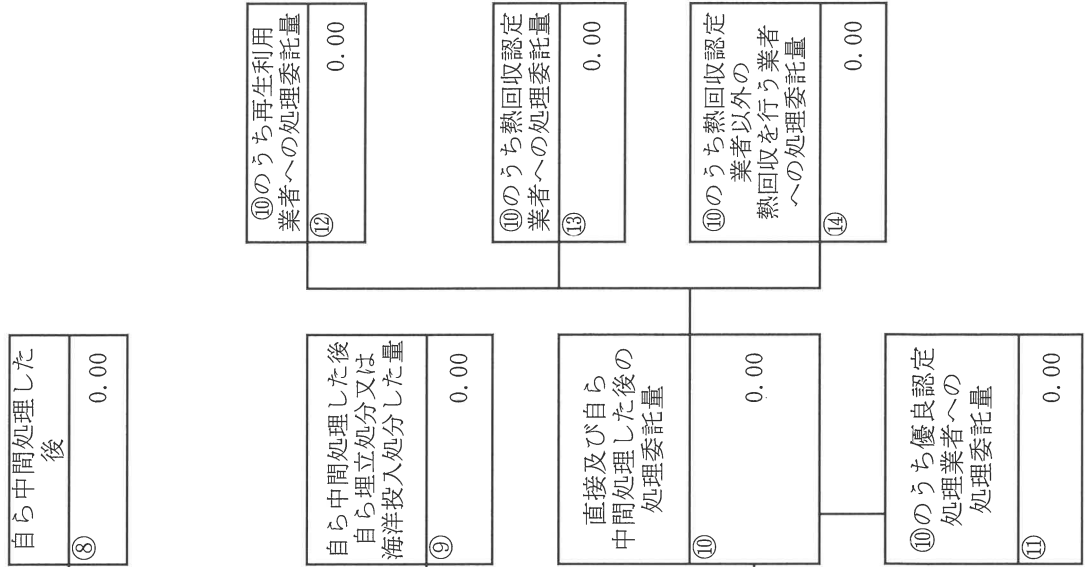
自ら中間処理した後
⑧
0.00

自ら中間処理した後自ら埋立処分又は海洋投入処分した量
⑨
0.00

直接及び自ら中間処理した後の処理委託量
⑩
0.00

⑩のうち優良認定処理業者への処理委託量
⑪
0.00

⑩のうち再生利用業者への処理委託量
⑫
0.00

⑩のうち熱回収認定業者への処理委託量
⑬
0.00

⑩のうち熱回収認定業者以外の熱回収を行う業者への処理委託量
⑭
0.00